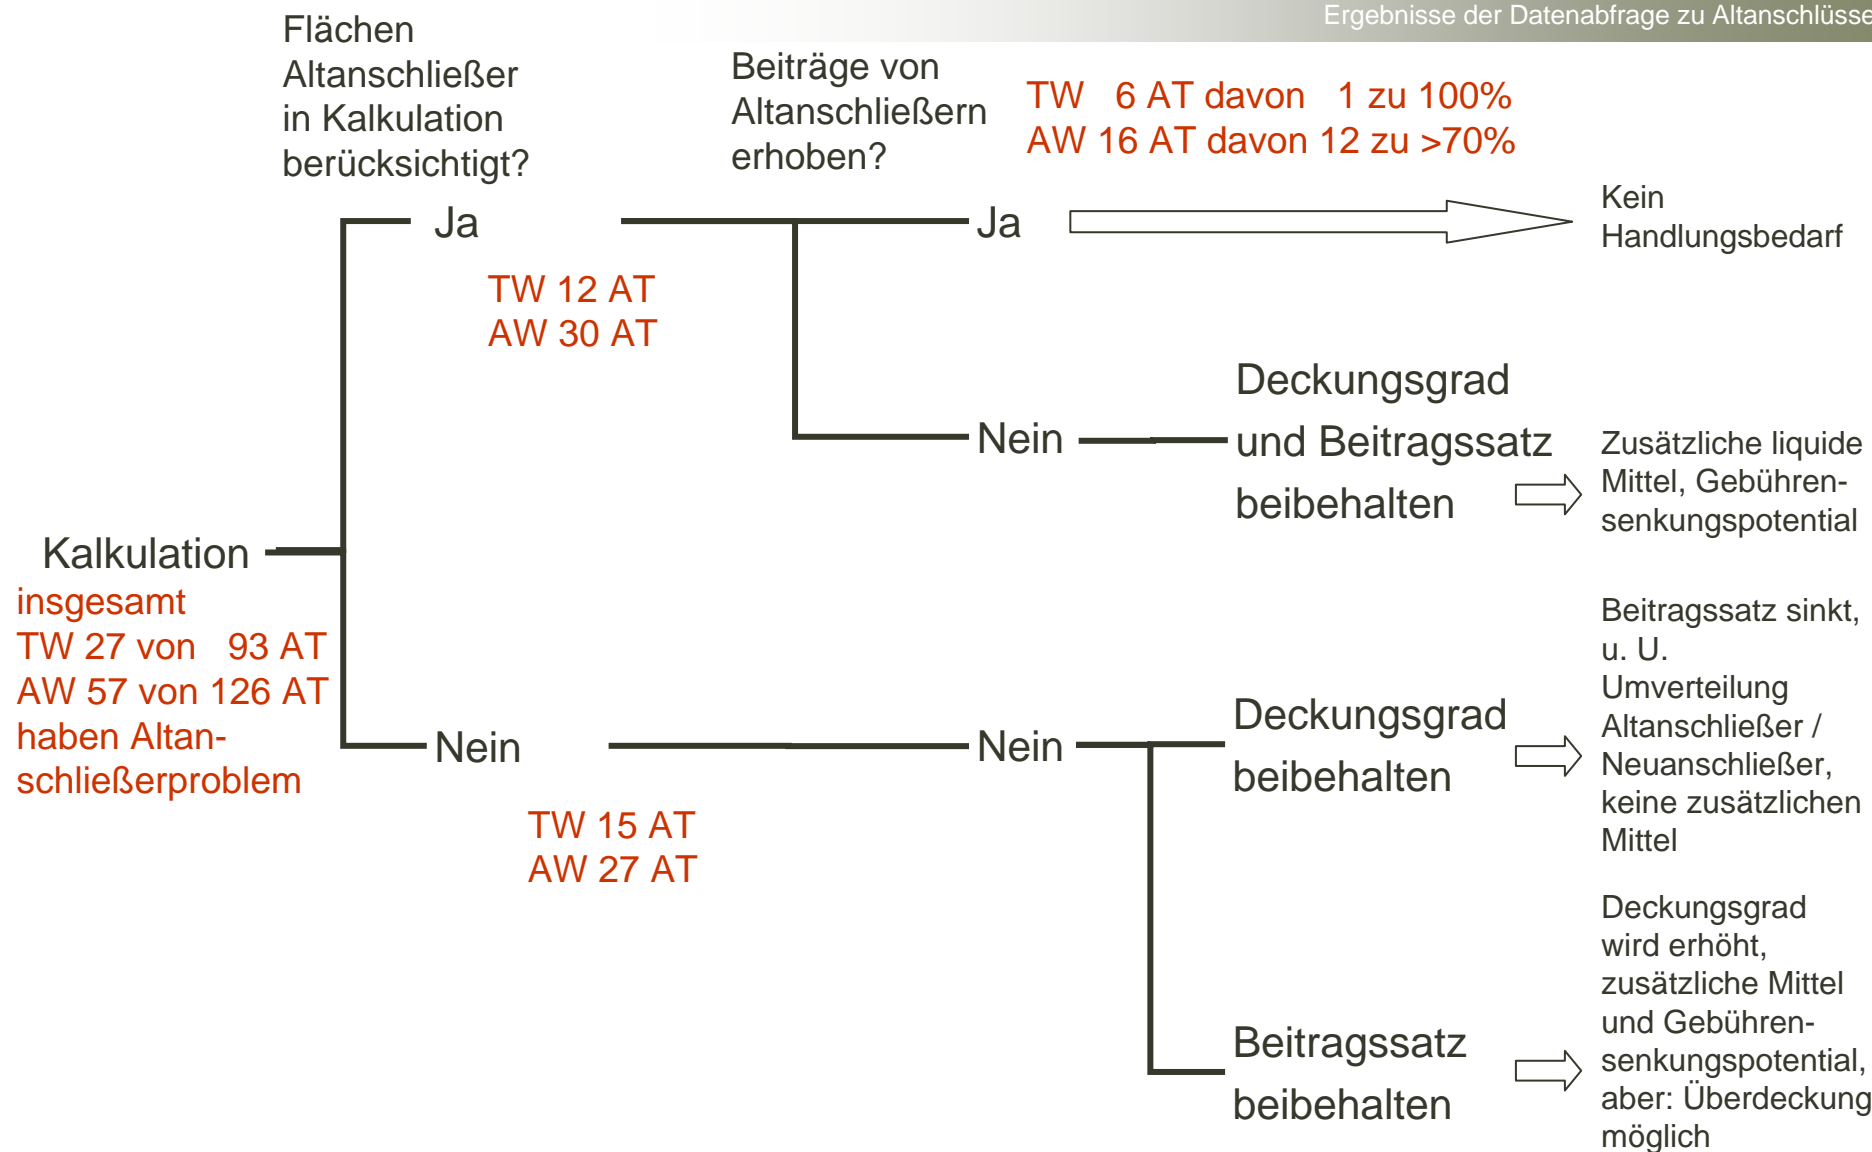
Ergebnisse der Datenabfrage zu Altanschlüsse

Flächen Altanschließer in Kalkulation berücksichtigt?

Beiträge von Altanschließern erhoben?

TW 6 AT davon 1 zu 100%
AW 16 AT davon 12 zu >70%

Ja

Ja

Kein Handlungsbedarf

TW 12 AT
AW 30 AT

Nein

Deckungsgrad und Beitragssatz beibehalten

Zusätzliche liquide Mittel, Gebührensenkungspotential

Kalkulation

insgesamt
TW 27 von 93 AT
AW 57 von 126 AT
haben Altanschließerproblem

Nein

Nein

Deckungsgrad beibehalten

Beitragssatz sinkt, u. U. Umverteilung Altanschließer / Neuanschließer, keine zusätzlichen Mittel

TW 15 AT
AW 27 AT

Beitragssatz beibehalten

Deckungsgrad wird erhöht, zusätzliche Mittel und Gebührensenkungspotential, aber: Überdeckung möglich